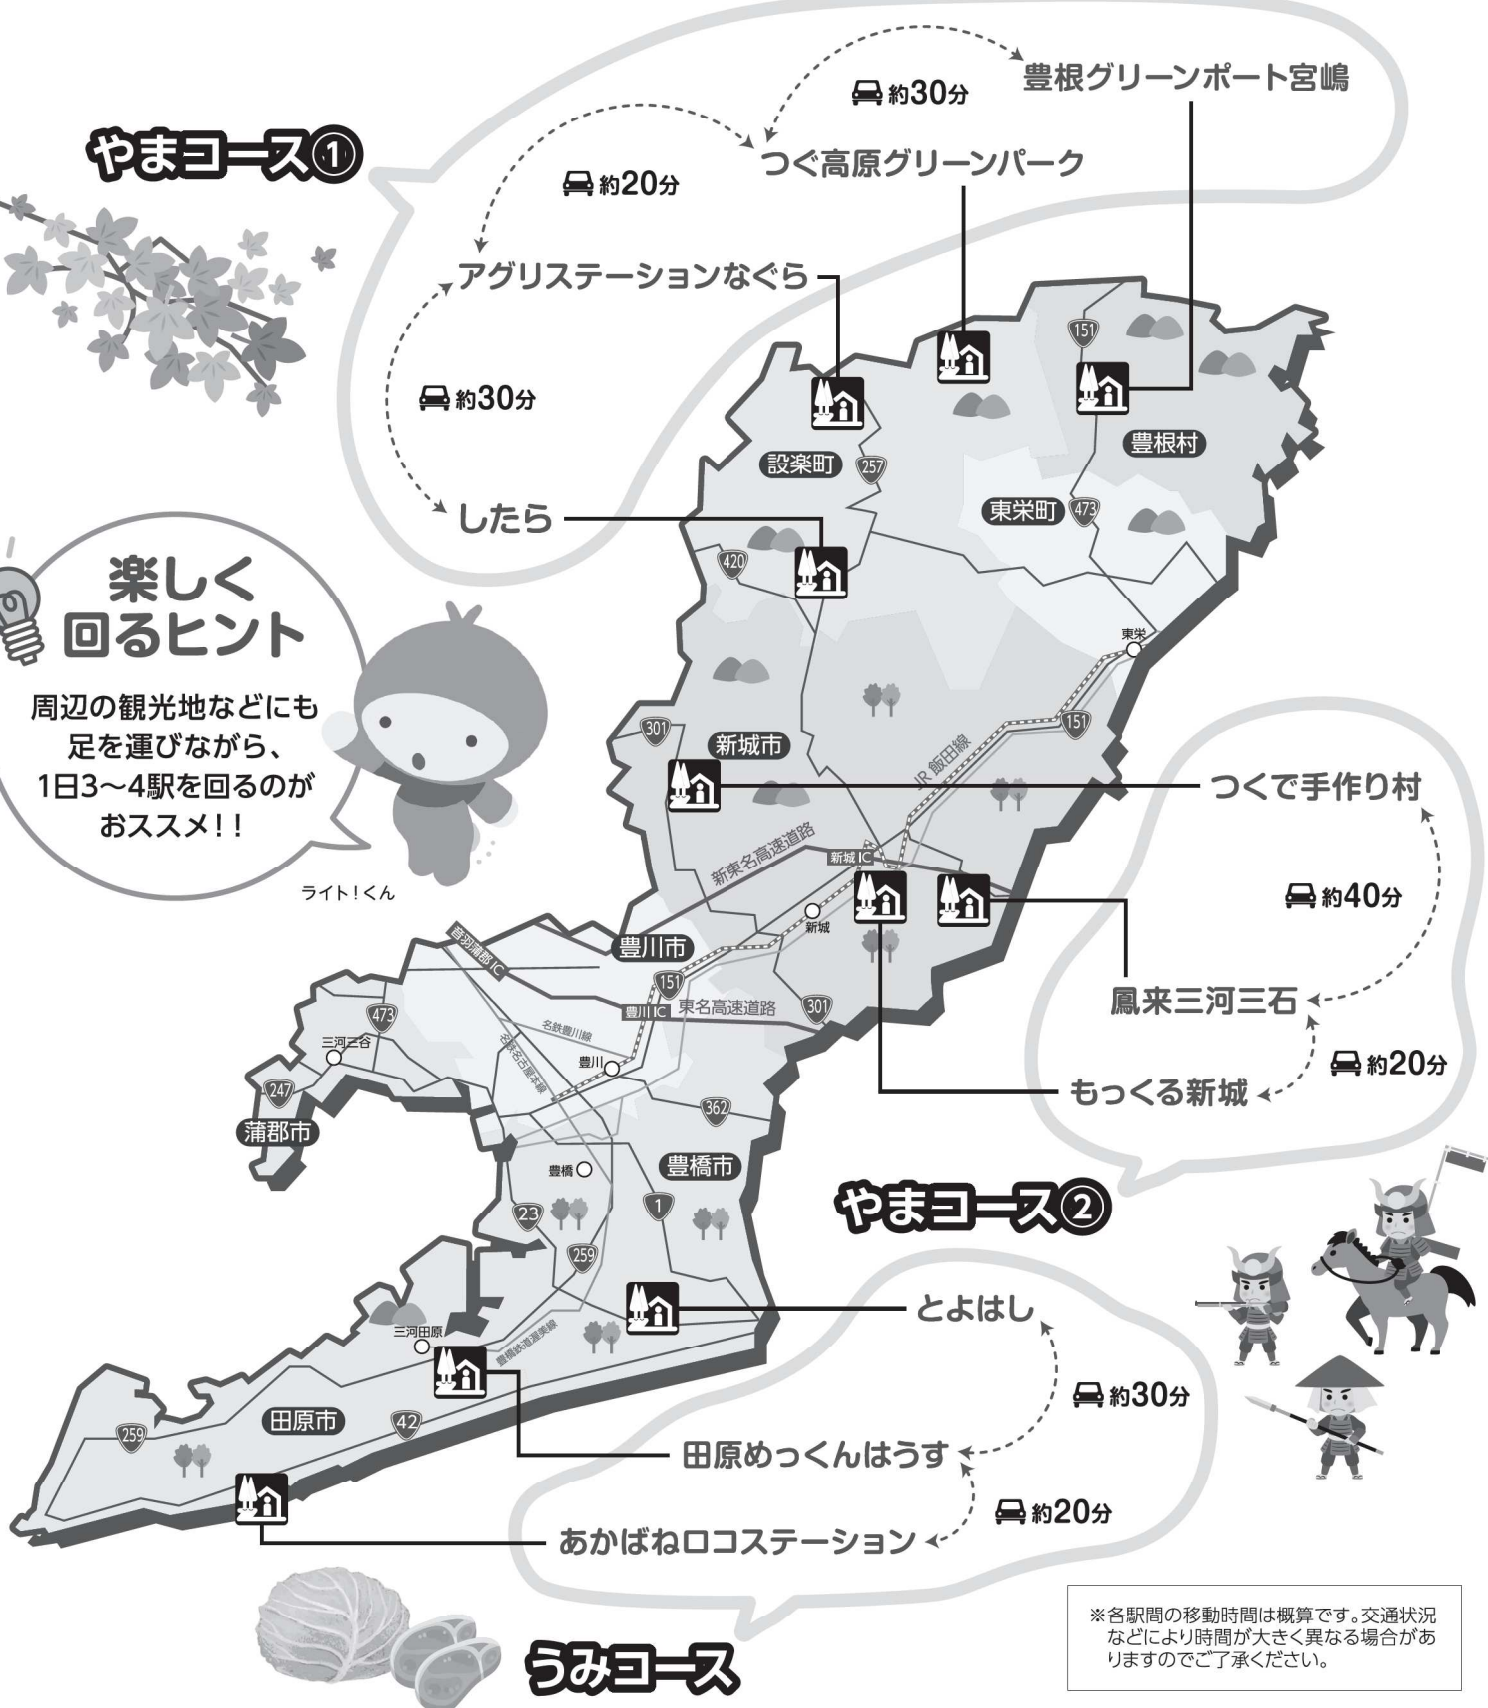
やまコース①

約30分
豊根グリーンポート宮嶋
約20分
つぐ高原グリーンパーク
アグリステーションなぐら
約30分
したら

151
豊根村
設楽町
257
東栄町
473
420

楽しく回るヒント

周辺の観光地などにも足を運びながら、1日3～4駅を回るのがおススメ!!

ライト!くん

東栄
151
JR飯田線
301
新城市
つくで手作り村
約40分
新東名高速道路
新城IC
新城
鳳来三河三石
約20分
もっくる新城
豊川市
音羽蒲郡IC
151
豊川IC
東名高速道路
301
473
名鉄豊川線
三河三谷
名鉄名古屋本線
豊川
247
362
蒲郡市
豊橋
豊橋市

やまコース②

23
1
259
とよはし
三河田原
豊橋鉄道渥美線
約30分
田原市
42
259
田原めっくんはうす
約20分
あかばねロコステーション

※各駅間の移動時間は概算です。交通状況などにより時間が大きく異なる場合がありますのでご了承ください。

うみコース